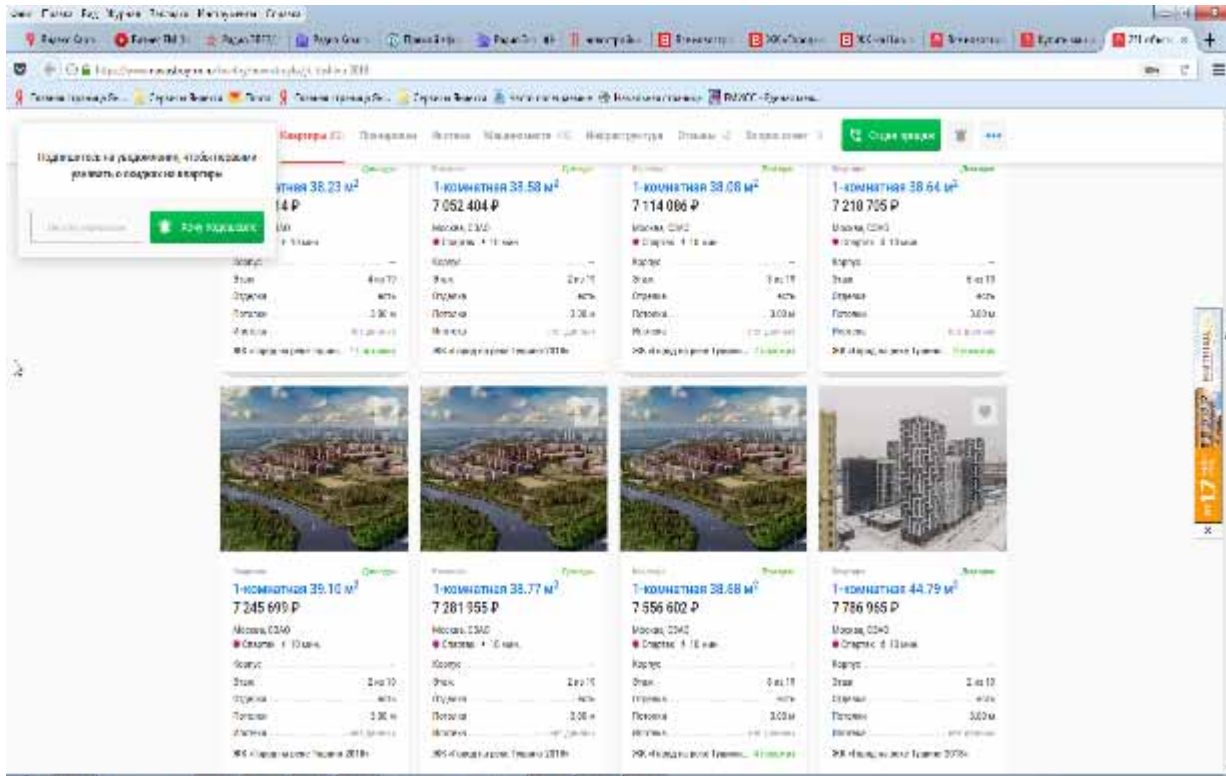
Квартиры

Подпишитесь на уведомления, чтобы первыми узнавать о снижении цен на квартиры

Хочу подписаться

Оценить квартиру

1-комнатная 38.23 м$^2$
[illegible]14 ₽

1-комнатная 38.58 м$^2$
7 052 404 ₽
Москва, СЗАО
Спартак

1-комнатная 38.08 м$^2$
7 114 086 ₽
Москва, СЗАО
Спартак

1-комнатная 38.64 м$^2$
7 210 705 ₽
Москва, СЗАО
Спартак

1-комнатная 39.10 м$^2$
7 245 699 ₽
Москва, СЗАО
Спартак

1-комнатная 38.77 м$^2$
7 281 955 ₽
Москва, СЗАО
Спартак

1-комнатная 38.68 м$^2$
7 556 602 ₽
Москва, СЗАО
Спартак

1-комнатная 44.79 м$^2$
7 786 965 ₽
Москва, СЗАО
Спартак

Корпус
Этаж
Отделка
есть
Потолки
Ипотека

от 17